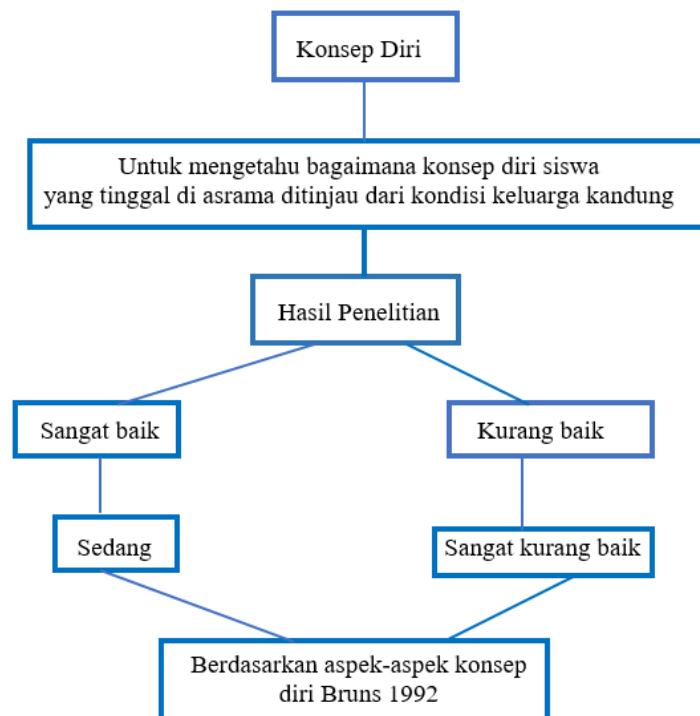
Konsep Diri

Untuk mengetahu bagaimana konsep diri siswa yang tinggal di asrama ditinjau dari kondisi keluarga kandung

Hasil Penelitian

Sangat baik

Kurang baik

Sedang

Sangat kurang baik

Berdasarkan aspek-aspek konsep diri Bruns 1992